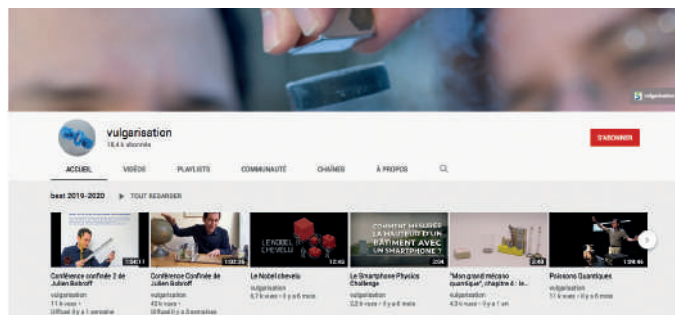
vulgarisation

vulgarisation
18,4 k abonnés

S'ABONNER

ACCUEIL VIDÉOS PLAYLISTS COMMUNAUTÉ CHAÎNES À PROPOS

best 2019-2020 ▶ TOUT REGARDER

1:04:11
Conférence confinée 2 de Julien Bobroff
vulgarisation
11 k vues • Diffusé il y a 1 semaine

1:02:26
Conférence Confinée de Julien Bobroff
vulgarisation
43 k vues • Diffusé il y a 3 semaines

LE NOBEL CHEVELU
12:43
Le Nobel chevelu
vulgarisation
6,7 k vues • il y a 6 mois

COMMENT MESURER LA HAUTEUR D'UN BÂTIMENT AVEC UN SMARTPHONE ?
2:04
Le Smartphone Physics Challenge
vulgarisation
22 k vues • il y a 6 mois

2:49
"Mon grand mécano quantique", chapitre 4 : le...
vulgarisation
4,3 k vues • il y a 1 an

1:09:46
Poissons Quantiques
vulgarisation
11 k vues • il y a 6 mois